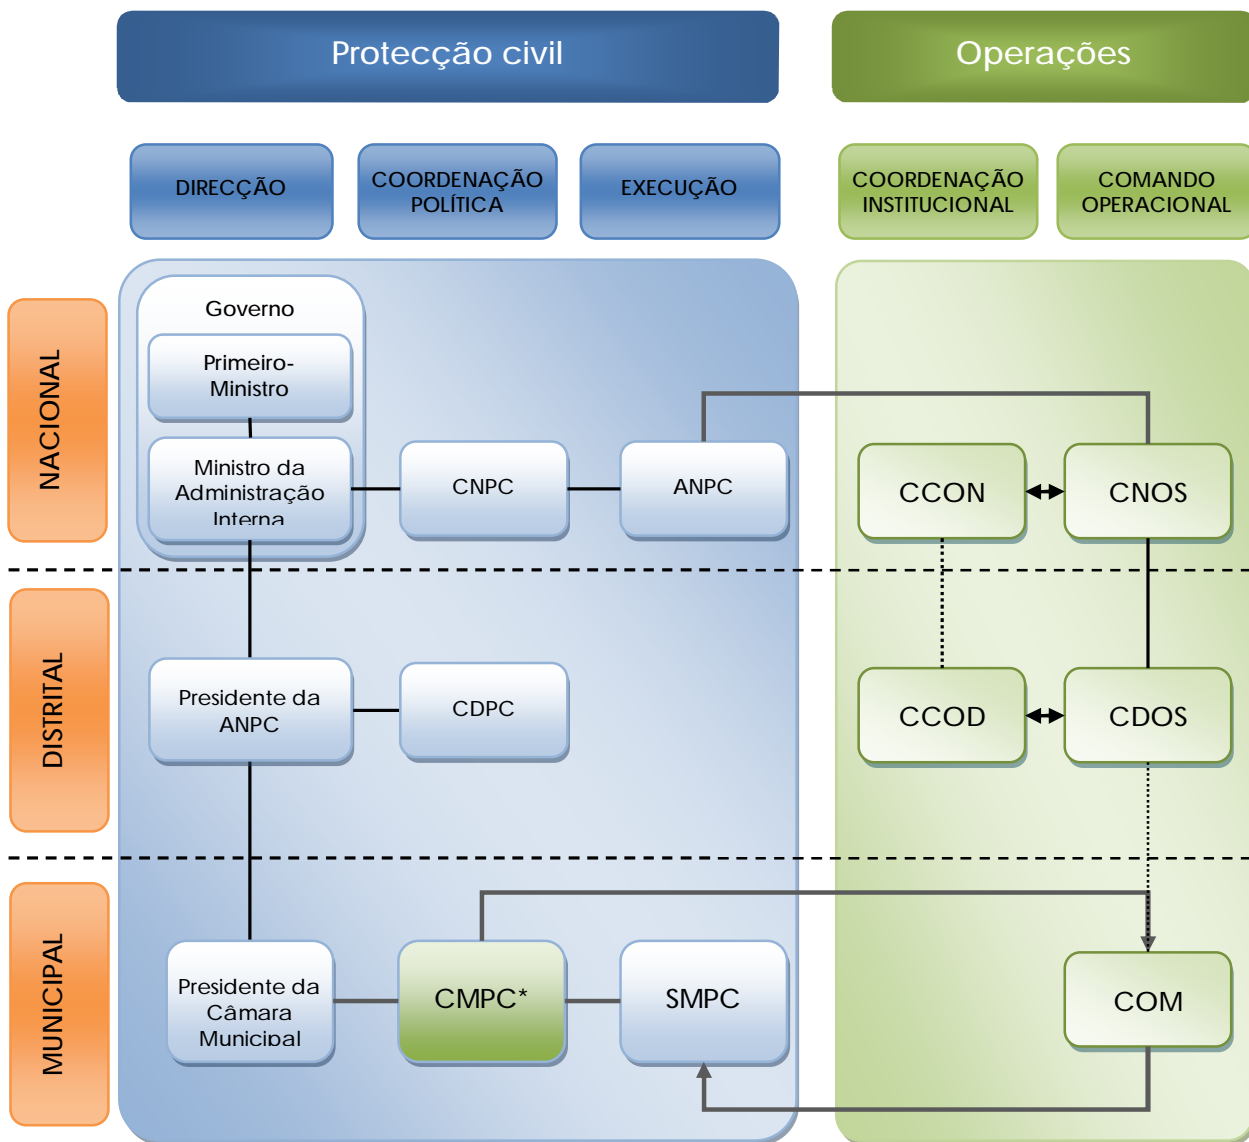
Protecção civil

Operações

DIRECÇÃO

COORDENAÇÃO POLÍTICA

EXECUÇÃO

COORDENAÇÃO INSTITUCIONAL

COMANDO OPERACIONAL

NACIONAL

Governo

Primeiro-Ministro

Ministro da Administração Interna

CNPC

ANPC

CCON

CNOS

DISTRITAL

Presidente da ANPC

CDPC

CCOD

CDOS

MUNICIPAL

Presidente da Câmara Municipal

CMPC*

SMPC

COM